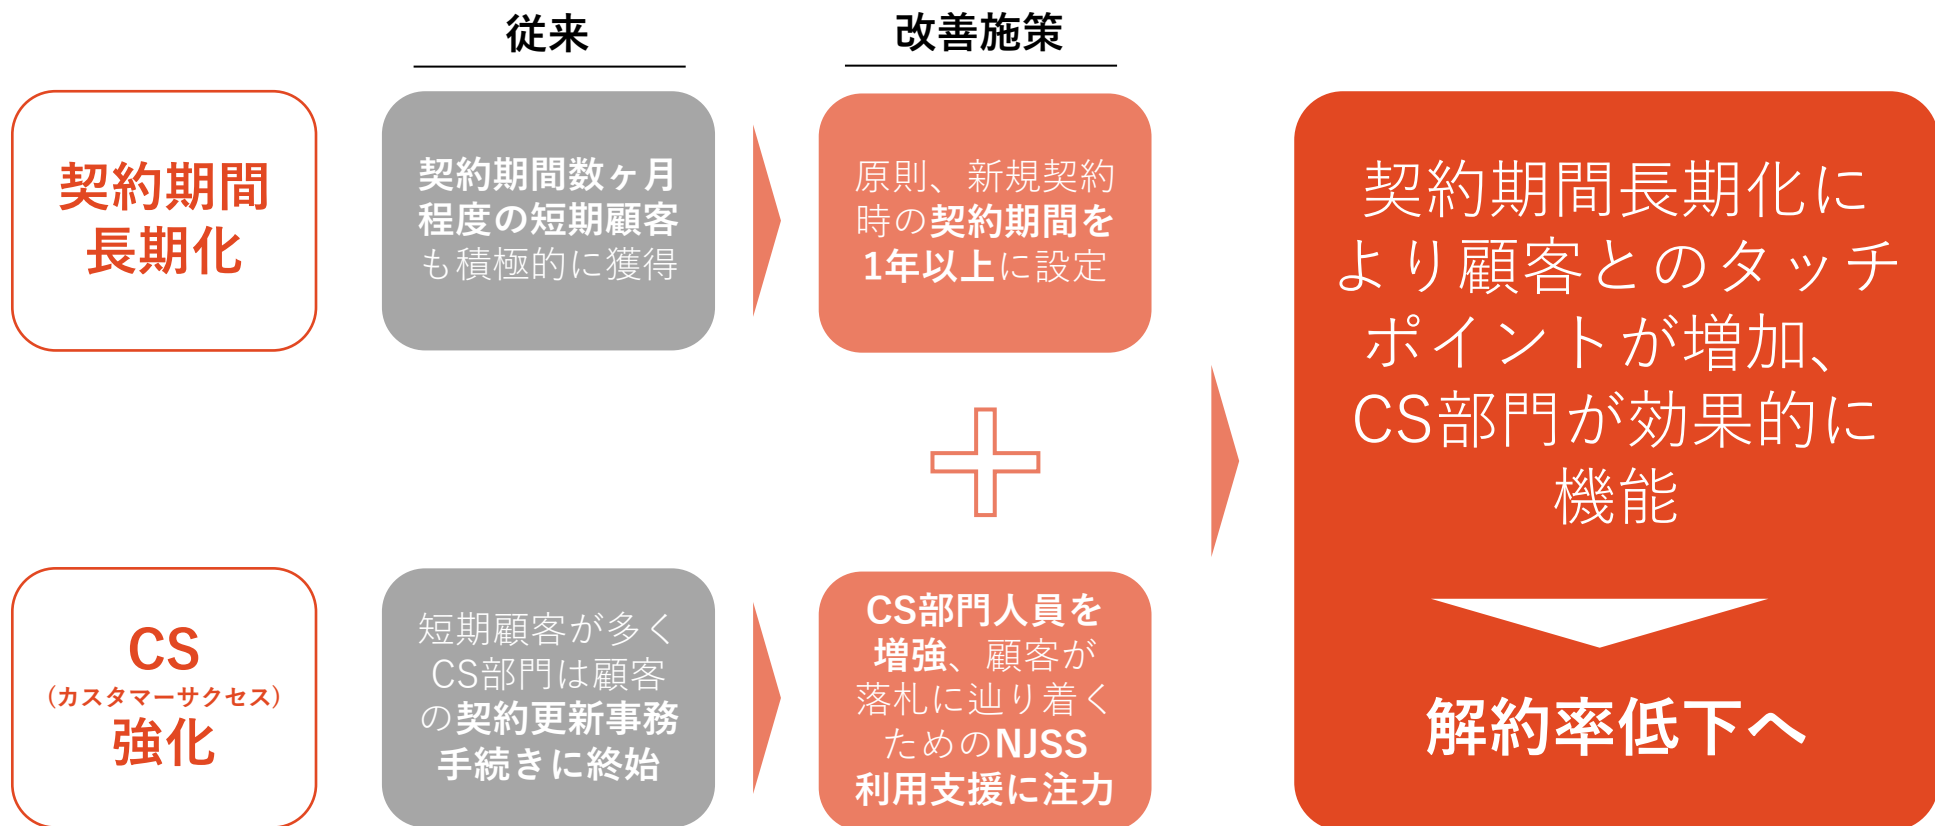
従来

改善施策

契約期間長期化

契約期間数ヶ月程度の短期顧客も積極的に獲得

原則、新規契約時の契約期間を1年以上に設定

契約期間長期化により顧客とのタッチポイントが増加、CS部門が効果的に機能

解約率低下へ

CS
（カスタマーサクセス）
強化

短期顧客が多くCS部門は顧客の契約更新事務手続きに終始

CS部門人員を増強、顧客が落札に辿り着くためのNJSS利用支援に注力